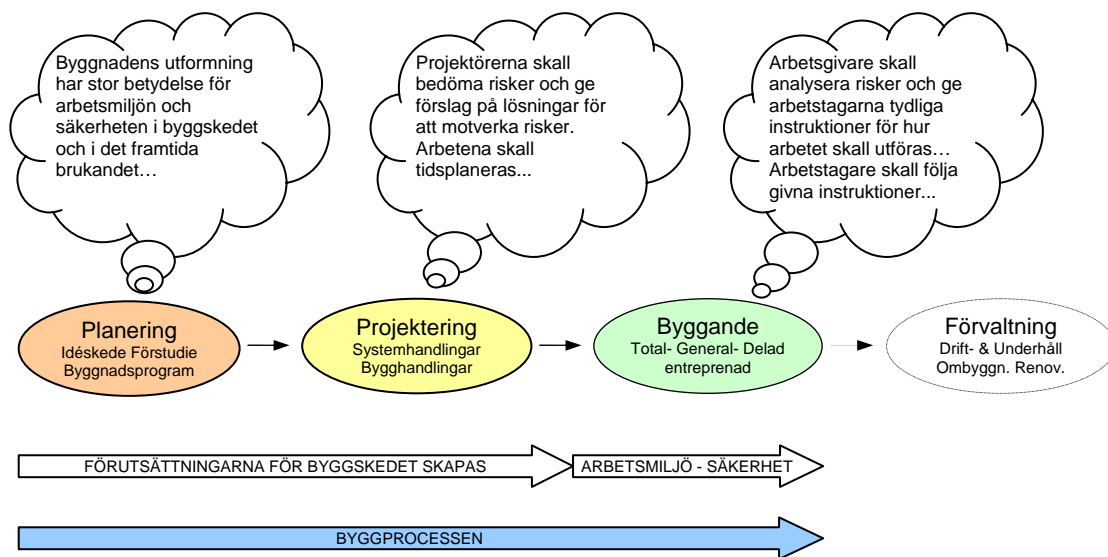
Byggnadens utformning har stor betydelse för arbetsmiljön och säkerheten i byggskedet och i det framtida brukandet…

Projektörerna skall bedöma risker och ge förslag på lösningar för att motverka risker. Arbetena skall tidsplaneras...

Arbetsgivare skall analysera risker och ge arbetstagarna tydliga instruktioner för hur arbetet skall utföras… Arbetstagare skall följa givna instruktioner...

Planering
Idéskede Förstudie
Byggnadsprogram

Projektering
Systemhandlingar
Bygghandlingar

Byggande
Total- General- Delad entreprenad

Förvaltning
Drift- & Underhåll
Ombyggn. Renov.

FÖRUTSÄTTNINGARNA FÖR BYGGSKEDET SKAPAS

ARBETSMILJÖ - SÄKERHET

BYGGPROCESSEN